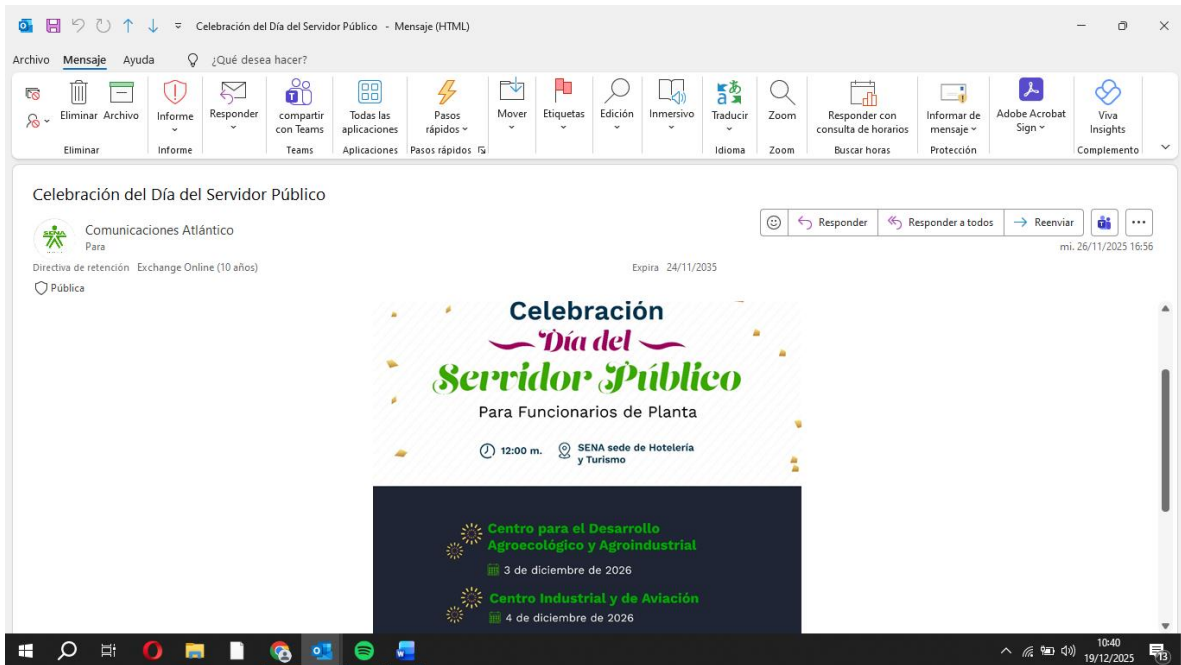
Celebración del Día del Servidor Público - Mensaje (HTML)

Archivo Mensaje Ayuda ¿Qué desea hacer?

Eliminar Archivo
Eliminar
Informe
Informe
Responder
compartir con Teams
Teams
Todas las aplicaciones
Aplicaciones
Pasos rápidos
Pasos rápidos
Mover
Etiquetas
Edición
Inmersivo
Traducir
Idioma
Zoom
Zoom
Responder con consulta de horarios
Buscar horas
Informar de mensaje
Protección
Adobe Acrobat Sign
Viva Insights
Complemento

Celebración del Día del Servidor Público

Comunicaciones Atlántico
Para

Responder Responder a todos Reenviar
mi. 26/11/2025 16:56

Directiva de retención Exchange Online (10 años)
Expira 24/11/2035
Pública

Celebración
Día del
Servidor Público
Para Funcionarios de Planta

12:00 m. SENA sede de Hotelería y Turismo

Centro para el Desarrollo Agroecológico y Agroindustrial
3 de diciembre de 2026

Centro Industrial y de Aviación
4 de diciembre de 2026

10:40
19/12/2025
13